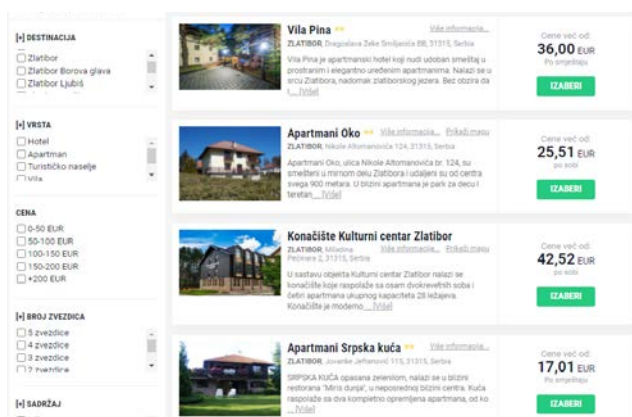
[+] DESTINACIJA
Zlatibor
Zlatibor Borova glava
Zlatibor Ljubiš

[+] VRSTA
Hotel
Apartman
Turističko naselje
Vila

CENA
0-50 EUR
50-100 EUR
100-150 EUR
150-200 EUR
+200 EUR

[+] BROJ ZVEZDICA
5 zvezdice
4 zvezdice
3 zvezdice
2 zvezdice

[+] SADRŽAJ

Vila Pina
Više informacija...
ZLATIBOR, Dragoslava Zeke Smiljanića 8B, 31315, Serbia
Vila Pina je apartmanski hotel koji nudi udoban smeštaj u prostranim i elegantno uređenim apartmanima. Nalazi se u srcu Zlatibora, nadomak zlatiborskog jezera. Bez obzira da li ... [Više]
Cene već od:
36,00 EUR
Po smeštaju
IZABERI

Apartmani Oko
Više informacija... Prikaži mapu
ZLATIBOR, Nikole Altomanovića 124, 31315, Serbia
Apartmani Oko, ulica Nikole Altomanovića br. 124, su smešteni u mirnom delu Zlatibora i udaljeni su od centra svega 900 metara. U blizini apartmana je park za decu i tereten... [Više]
Cene već od:
25,51 EUR
po sobi
IZABERI

Konačište Kulturni centar Zlatibor
ZLATIBOR, Miladina Pećinara 2, 31315, Serbia
Više informacija... Prikaži mapu
U sastavu objekta Kulturni centar Zlatibor nalazi se konačište koje raspolaže sa osam dvokrevetnih soba i četiri apartmana ukupnog kapaciteta 28 ležajeva. Konačište je moderno... [Više]
Cene već od:
42,52 EUR
po sobi
IZABERI

Apartmani Srpska kuća
Više informacija... Prikaži mapu
ZLATIBOR, Jovanke Jeftanović 115, 31315, Serbia
SRPSKA KUĆA opasana zelenilom, nalazi se u blizini restorana "Miris dunja", u neposrednoj blizini centra. Kuća raspolaže sa dva kompletno opremljena apartmana, od ko ... [Više]
Cene već od:
17,01 EUR
Po smeštaju
IZABERI